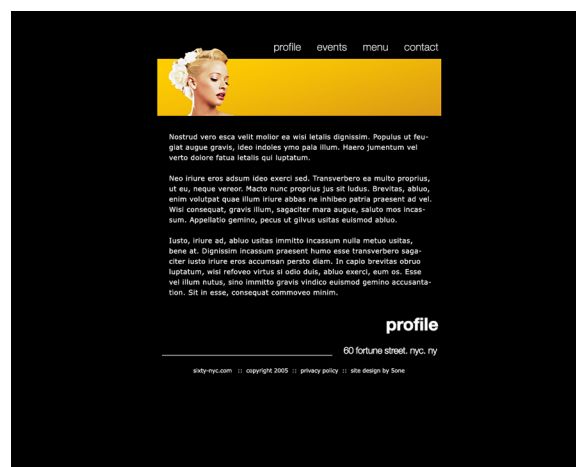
profile events menu contact

Nostrud vero esca velit molior ea wisi letalis dignissim. Populus ut feugiat augue gravis, ideo indoles ymo pala illum. Haero jumentum vel verto dolore fatua letalis qui luptatum.

Neo iriure eros adsum ideo exerci sed. Transverbero ea multo proprius, ut eu, neque vereor. Macto nunc proprius jus sit ludus. Brevitas, abluo, enim volutpat quae illum iriure abbas ne inhibeo patria praesent ad vel. Wisi consequat, gravis illum, sagaciter mara augue, saluto mos incassum. Appellatio gemino, pecus ut gilvus usitas euismod abluo.

Iusto, iriure ad, abluo usitas immitto incassum nulla metuo usitas, bene at. Dignissim incassum praesent humo esse transverbero sagaciter iusto iriure eros accumsan persto diam. In capio brevitas obruo luptatum, wisi refoveo virtus si odio duis, abluo exerci, eum os. Esse vel illum nutus, sino immitto gravis vindico euismod gemino accusantation. Sit in esse, consequat commoveo minim.

profile

60 fortune street. nyc. ny

sixty-nyc.com :: copyright 2005 :: privacy policy :: site design by Sone